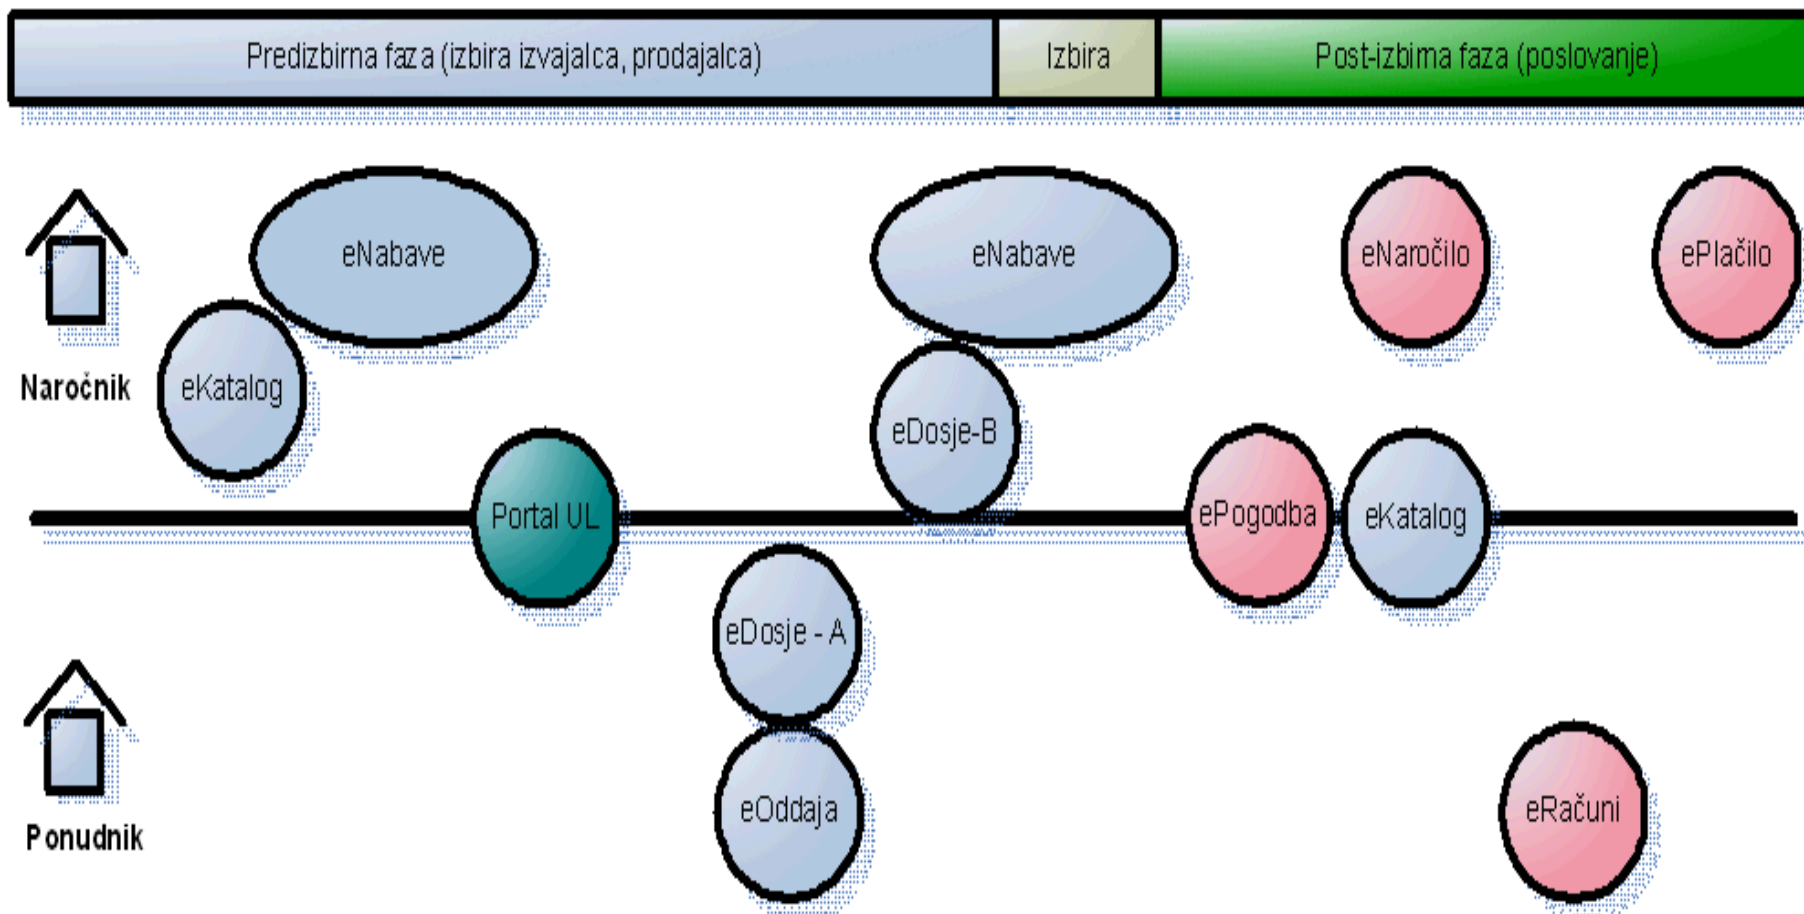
Predizbirna faza (izbira izvajalca, prodajalca)

Izbira

Post-izbirna faza (poslovanje)

eNabave

eNabave

eNaročilo

ePlačilo

Naročnik

eKatalog

eDosje-B

Portal UL

ePogodba

eKatalog

eDosje - A

Ponudnik

eOddaja

eRačuni